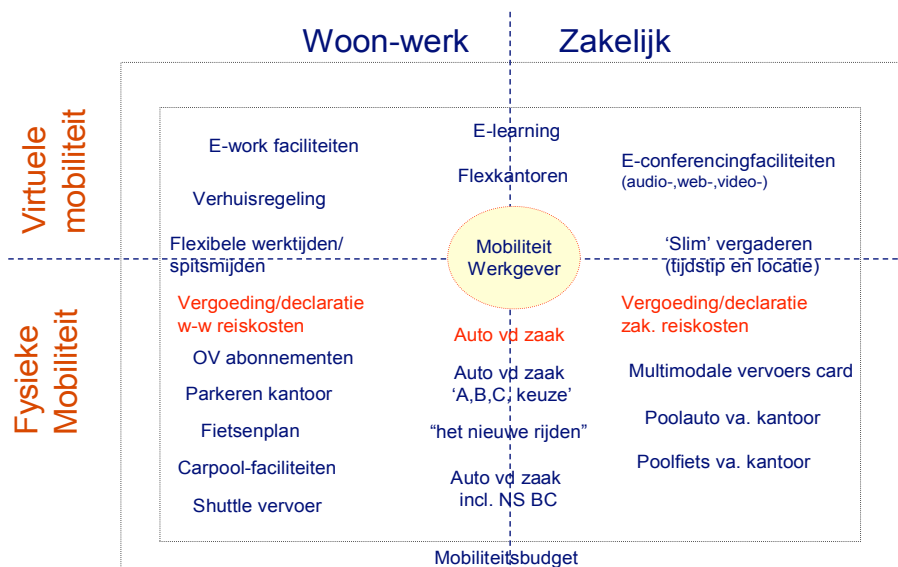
Woon-werk

Zakelijk

Virtuele mobiliteit

Fysieke Mobiliteit

E-work faciliteiten

Verhuisregeling

Flexibele werktijden/ spitsmijden

E-learning

Flexkantoren

E-conferencingfaciliteiten (audio-,web-,video-)

'Slim' vergaderen (tijdstip en locatie)

Mobiliteit Werkgever

Vergoeding/declaratie w-w reiskosten

OV abonnementen

Parkeren kantoor

Fietsenplan

Carpool-faciliteiten

Shuttle vervoer

Auto vd zaak

Auto vd zaak 'A,B,C, keuze'

"het nieuwe rijden"

Auto vd zaak incl. NS BC

Vergoeding/declaratie zak. reiskosten

Multimodale vervoers card

Poolauto va. kantoor

Poolfiets va. kantoor

Mobiliteitsbudget